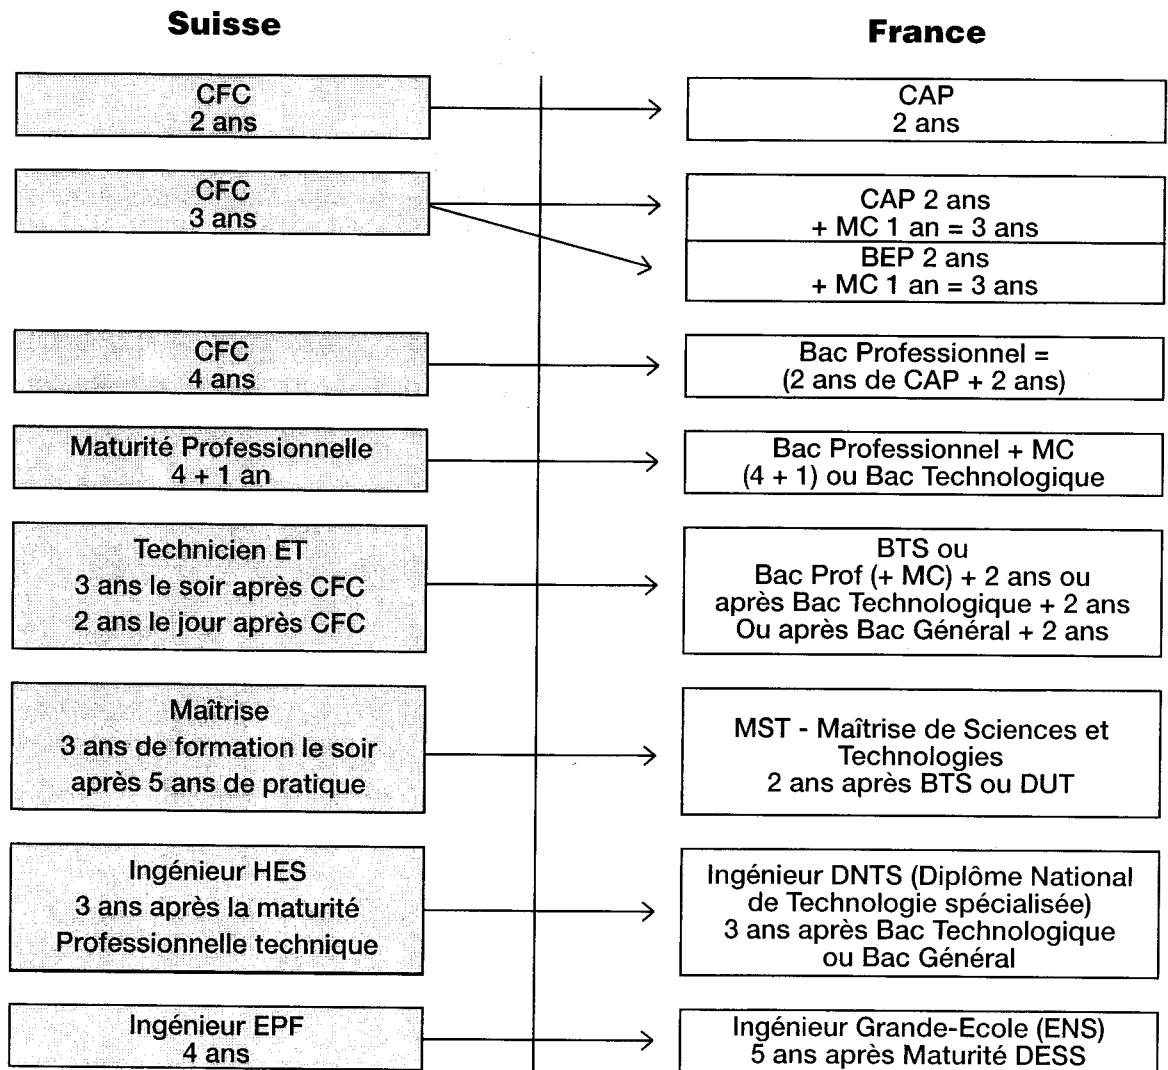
Suisse

France

CFC
2 ans

CAP
2 ans

CFC
3 ans

CAP 2 ans
+ MC 1 an = 3 ans

BEP 2 ans
+ MC 1 an = 3 ans

CFC
4 ans

Bac Professionnel =
(2 ans de CAP + 2 ans)

Maturité Professionnelle
4 + 1 an

Bac Professionnel + MC
(4 + 1) ou Bac Technologique

Technicien ET
3 ans le soir après CFC
2 ans le jour après CFC

BTS ou
Bac Prof (+ MC) + 2 ans ou
après Bac Technologique + 2 ans
Ou après Bac Général + 2 ans

Maîtrise
3 ans de formation le soir
après 5 ans de pratique

MST - Maîtrise de Sciences et Technologies
2 ans après BTS ou DUT

Ingénieur HES
3 ans après la maturité
Professionnelle technique

Ingénieur DNTS (Diplôme National de Technologie spécialisée)
3 ans après Bac Technologique
ou Bac Général

Ingénieur EPF
4 ans

Ingénieur Grande-Ecole (ENS)
5 ans après Maturité DESS